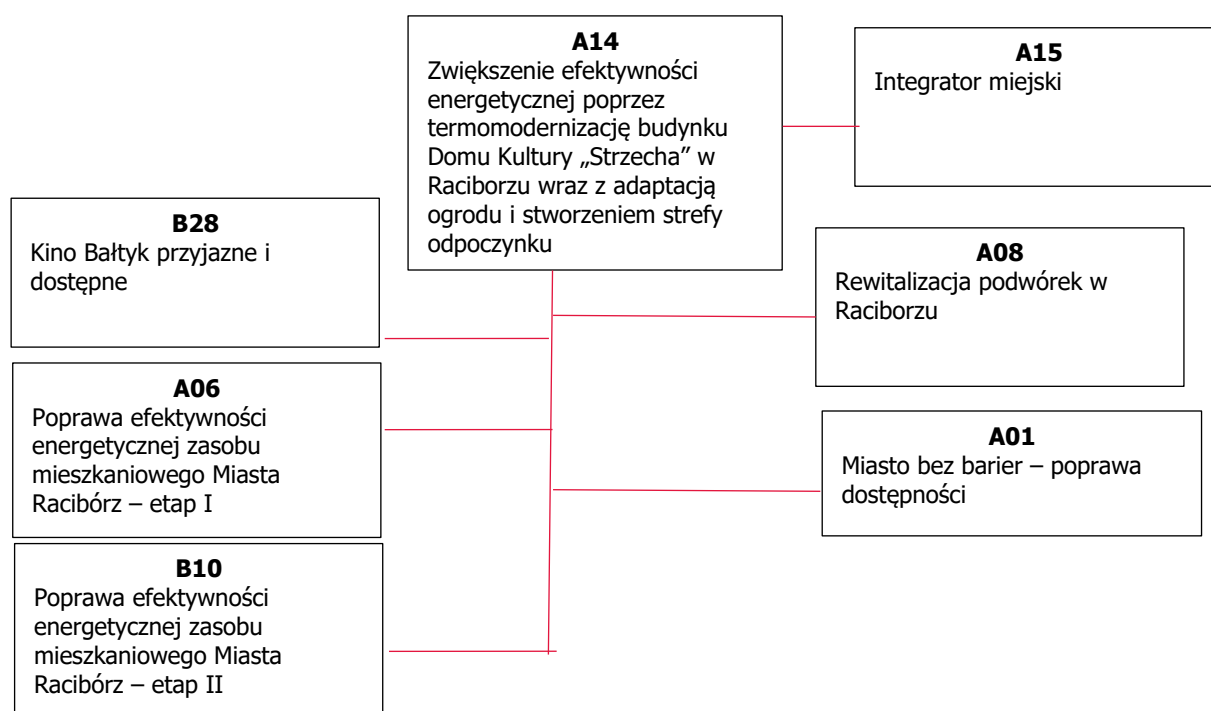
**A14**
Zwiększenie efektywności energetycznej poprzez termomodernizację budynku Domu Kultury „Strzecha" w Raciborzu wraz z adaptacją ogrodu i stworzeniem strefy odpoczynku

**A15**
Integrator miejski

**B28**
Kino Bałtyk przyjazne i dostępne

**A08**
Rewitalizacja podwórek w Raciborzu

**A06**
Poprawa efektywności energetycznej zasobu mieszkaniowego Miasta Racibórz – etap I

**A01**
Miasto bez barier – poprawa dostępności

**B10**
Poprawa efektywności energetycznej zasobu mieszkaniowego Miasta Racibórz – etap II